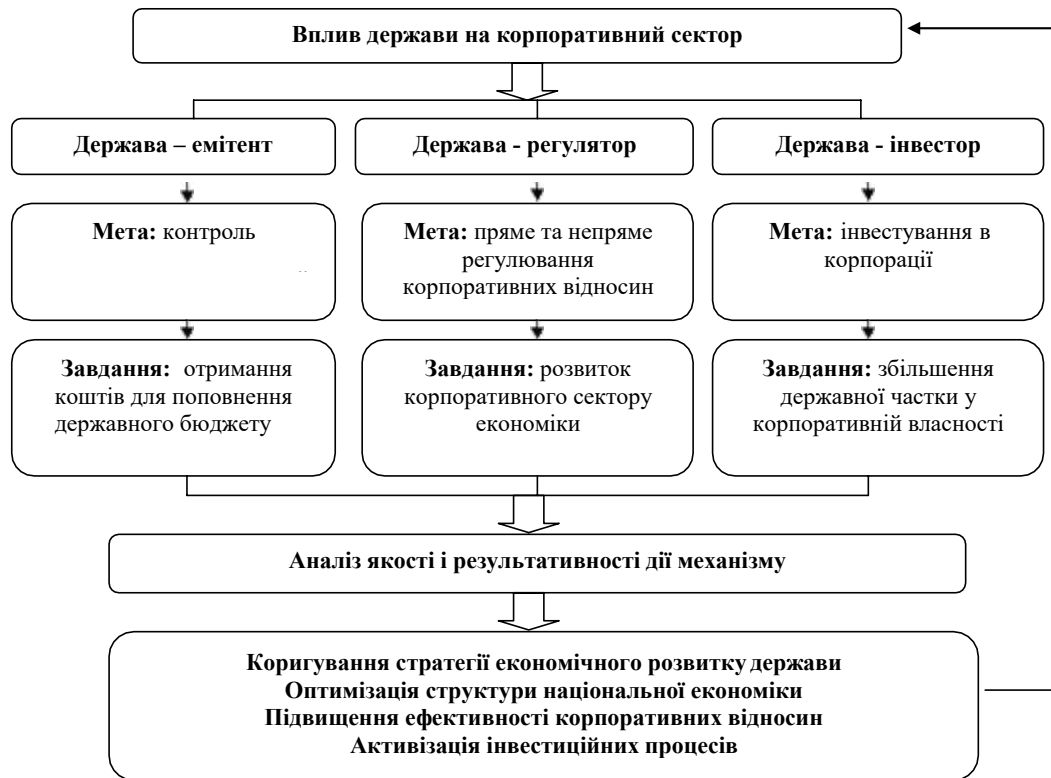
Вплив держави на корпоративний сектор

Держава – емітент

Держава - регулятор

Держава - інвестор

Мета: контроль

Мета: пряме та непряме регулювання корпоративних відносин

Мета: інвестування в корпорації

Завдання: отримання коштів для поповнення державного бюджету

Завдання: розвиток корпоративного сектору економіки

Завдання: збільшення державної частки у корпоративній власності

Аналіз якості і результативності дії механізму

Коригування стратегії економічного розвитку держави
Оптимізація структури національної економіки
Підвищення ефективності корпоративних відносин
Активізація інвестиційних процесів